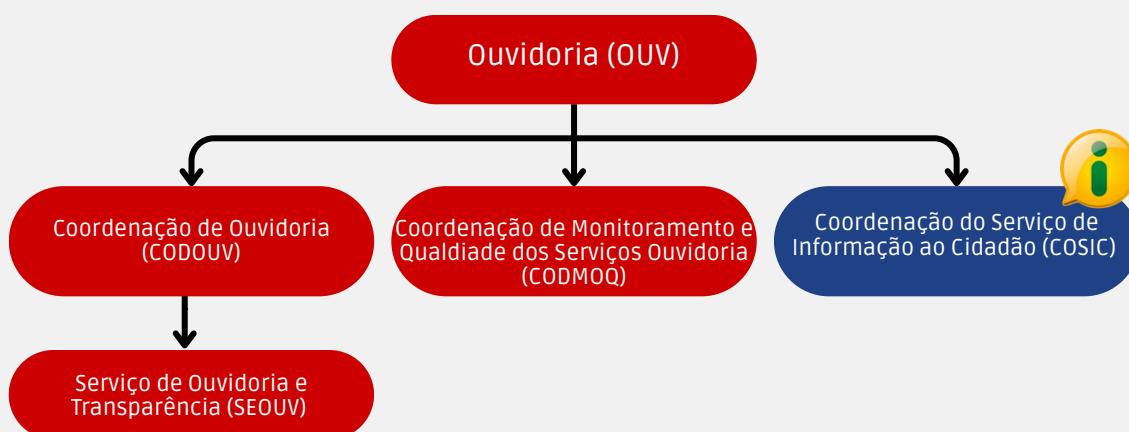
Ouvidoria (OUV)

Coordenação de Ouvidoria (CODOUV)

Coordenação de Monitoramento e Qualdiade dos Serviços Ouvidoria (CODMOQ)

Coordenação do Serviço de Informação ao Cidadão (COSIC)

i

Serviço de Ouvidoria e Transparência (SEOUV)